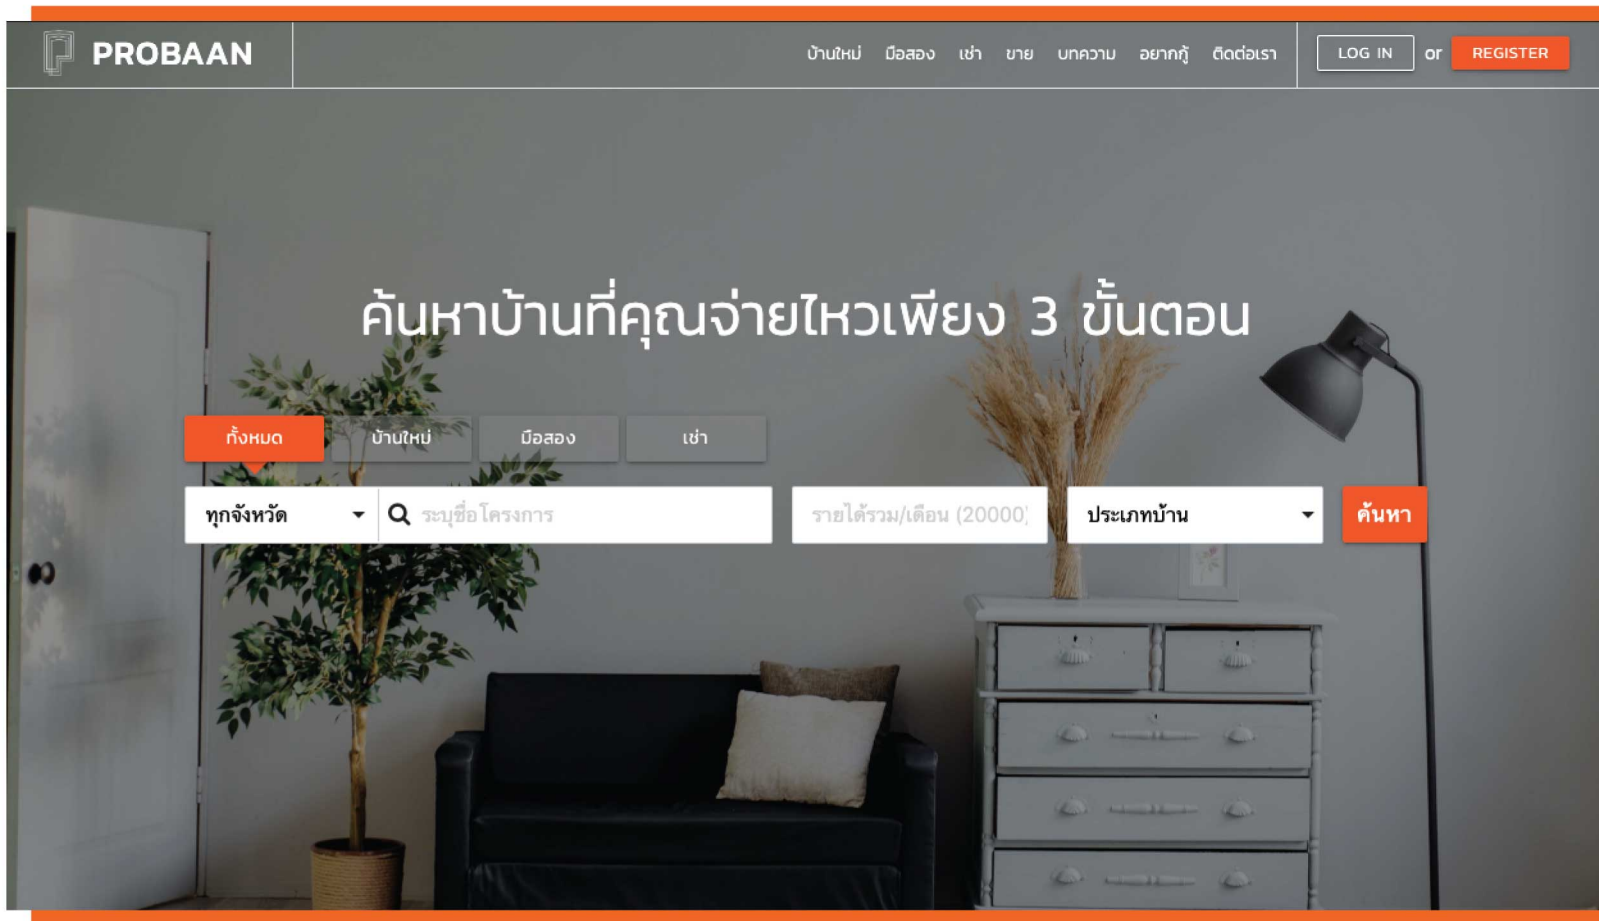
PROBAAN

บ้านใหม่ มือสอง เช่า ขาย บทความ อยากกู้ ติดต่อเรา

LOG IN or REGISTER

ค้นหาบ้านที่คุณจ่ายไหวเพียง 3 ขั้นตอน

ทั้งหมด บ้านใหม่ มือสอง เช่า

ทุกจังหวัด

ระบุชื่อโครงการ

รายได้รวม/เดือน (20000)

ประเภทบ้าน

ค้นหา